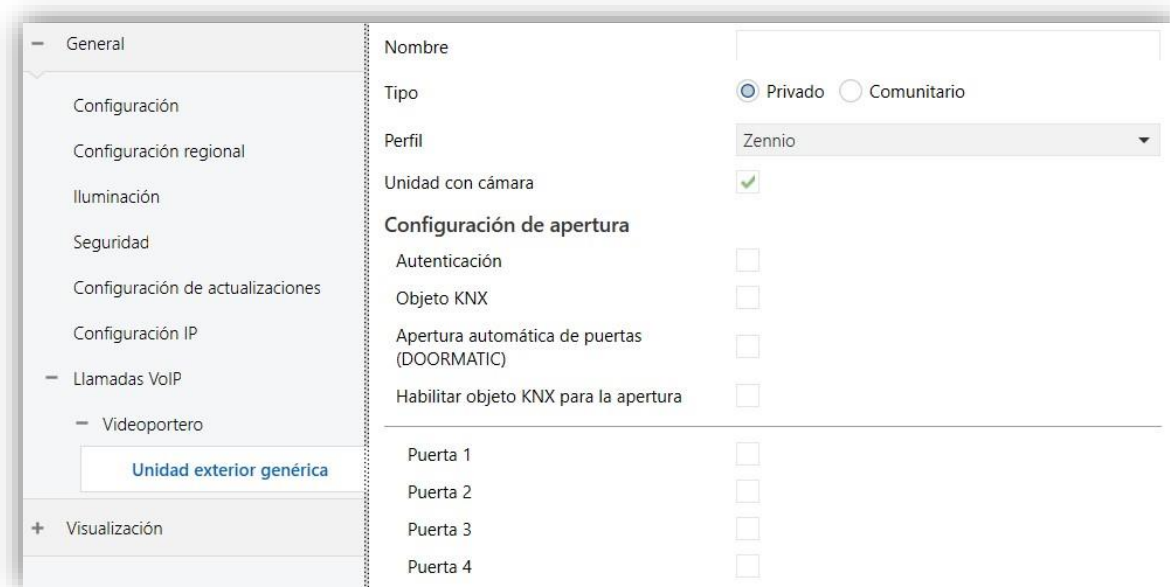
− General

Configuración

Configuración regional

Iluminación

Seguridad

Configuración de actualizaciones

Configuración IP

− Llamadas VoIP

− Videoportero

Unidad exterior genérica

+ Visualización

Nombre

Tipo

Privado

Comunitario

Perfil

Zennio

Unidad con cámara

Configuración de apertura

Autenticación

Objeto KNX

Apertura automática de puertas (DOORMATIC)

Habilitar objeto KNX para la apertura

Puerta 1

Puerta 2

Puerta 3

Puerta 4